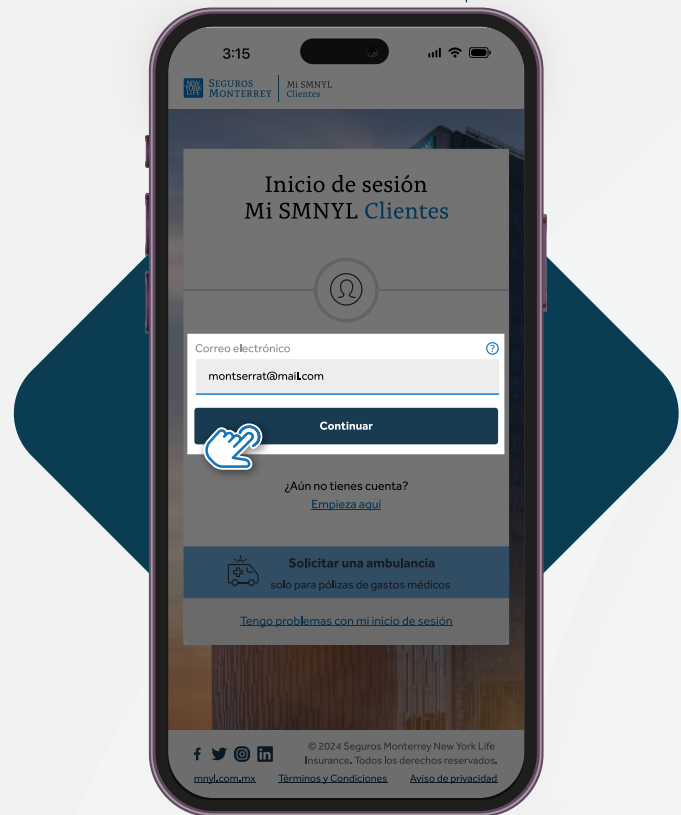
3:15

NEW YORK LIFE SEGUROS MONTERREY | Mi SMNYL Clientes

Inicio de sesión
Mi SMNYL Clientes

Correo electrónico
?
montserrat@mail.com

Continuar

¿Aún no tienes cuenta?
Empieza aquí

Solicitar una ambulancia
solo para pólizas de gastos médicos

Tengo problemas con mi inicio de sesión

© 2024 Seguros Monterrey New York Life Insurance. Todos los derechos reservados.

mnyl.com.mx Términos y Condiciones Aviso de privacidad